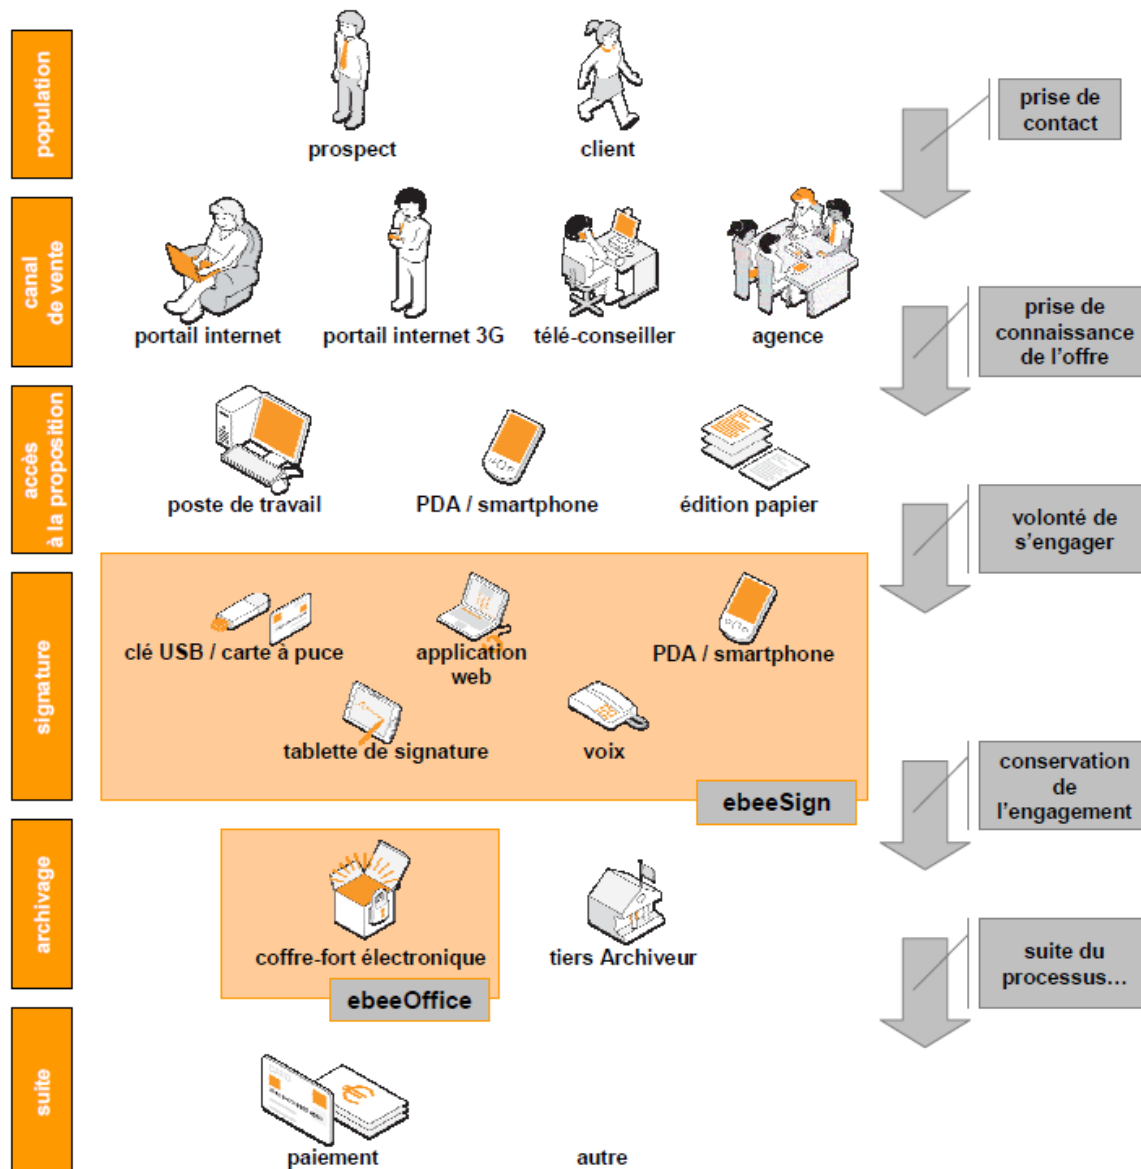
population

prospect

client

prise de contact

canal de vente

portail internet

portail internet 3G

télé-conseiller

agence

prise de connaissance de l'offre

accès à la proposition

poste de travail

PDA / smartphone

édition papier

volonté de s'engager

signature

clé USB / carte à puce

application web

PDA / smartphone

tablette de signature

voix

ebeeSign

conservation de l'engagement

archivage

coffre-fort électronique

ebeeOffice

tiers Archiveur

suite du processus...

suite

paiement

autre